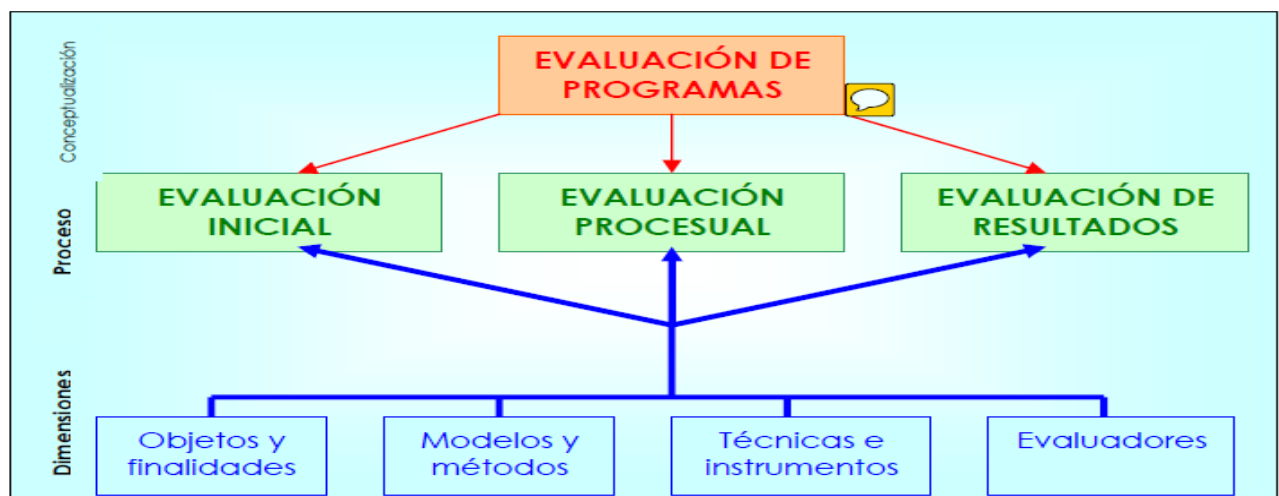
Conceptualización

EVALUACIÓN DE PROGRAMAS

Proceso

EVALUACIÓN INICIAL

EVALUACIÓN PROCESUAL

EVALUACIÓN DE RESULTADOS

Dimensiones

Objetos y finalidades

Modelos y métodos

Técnicas e instrumentos

Evaluadores